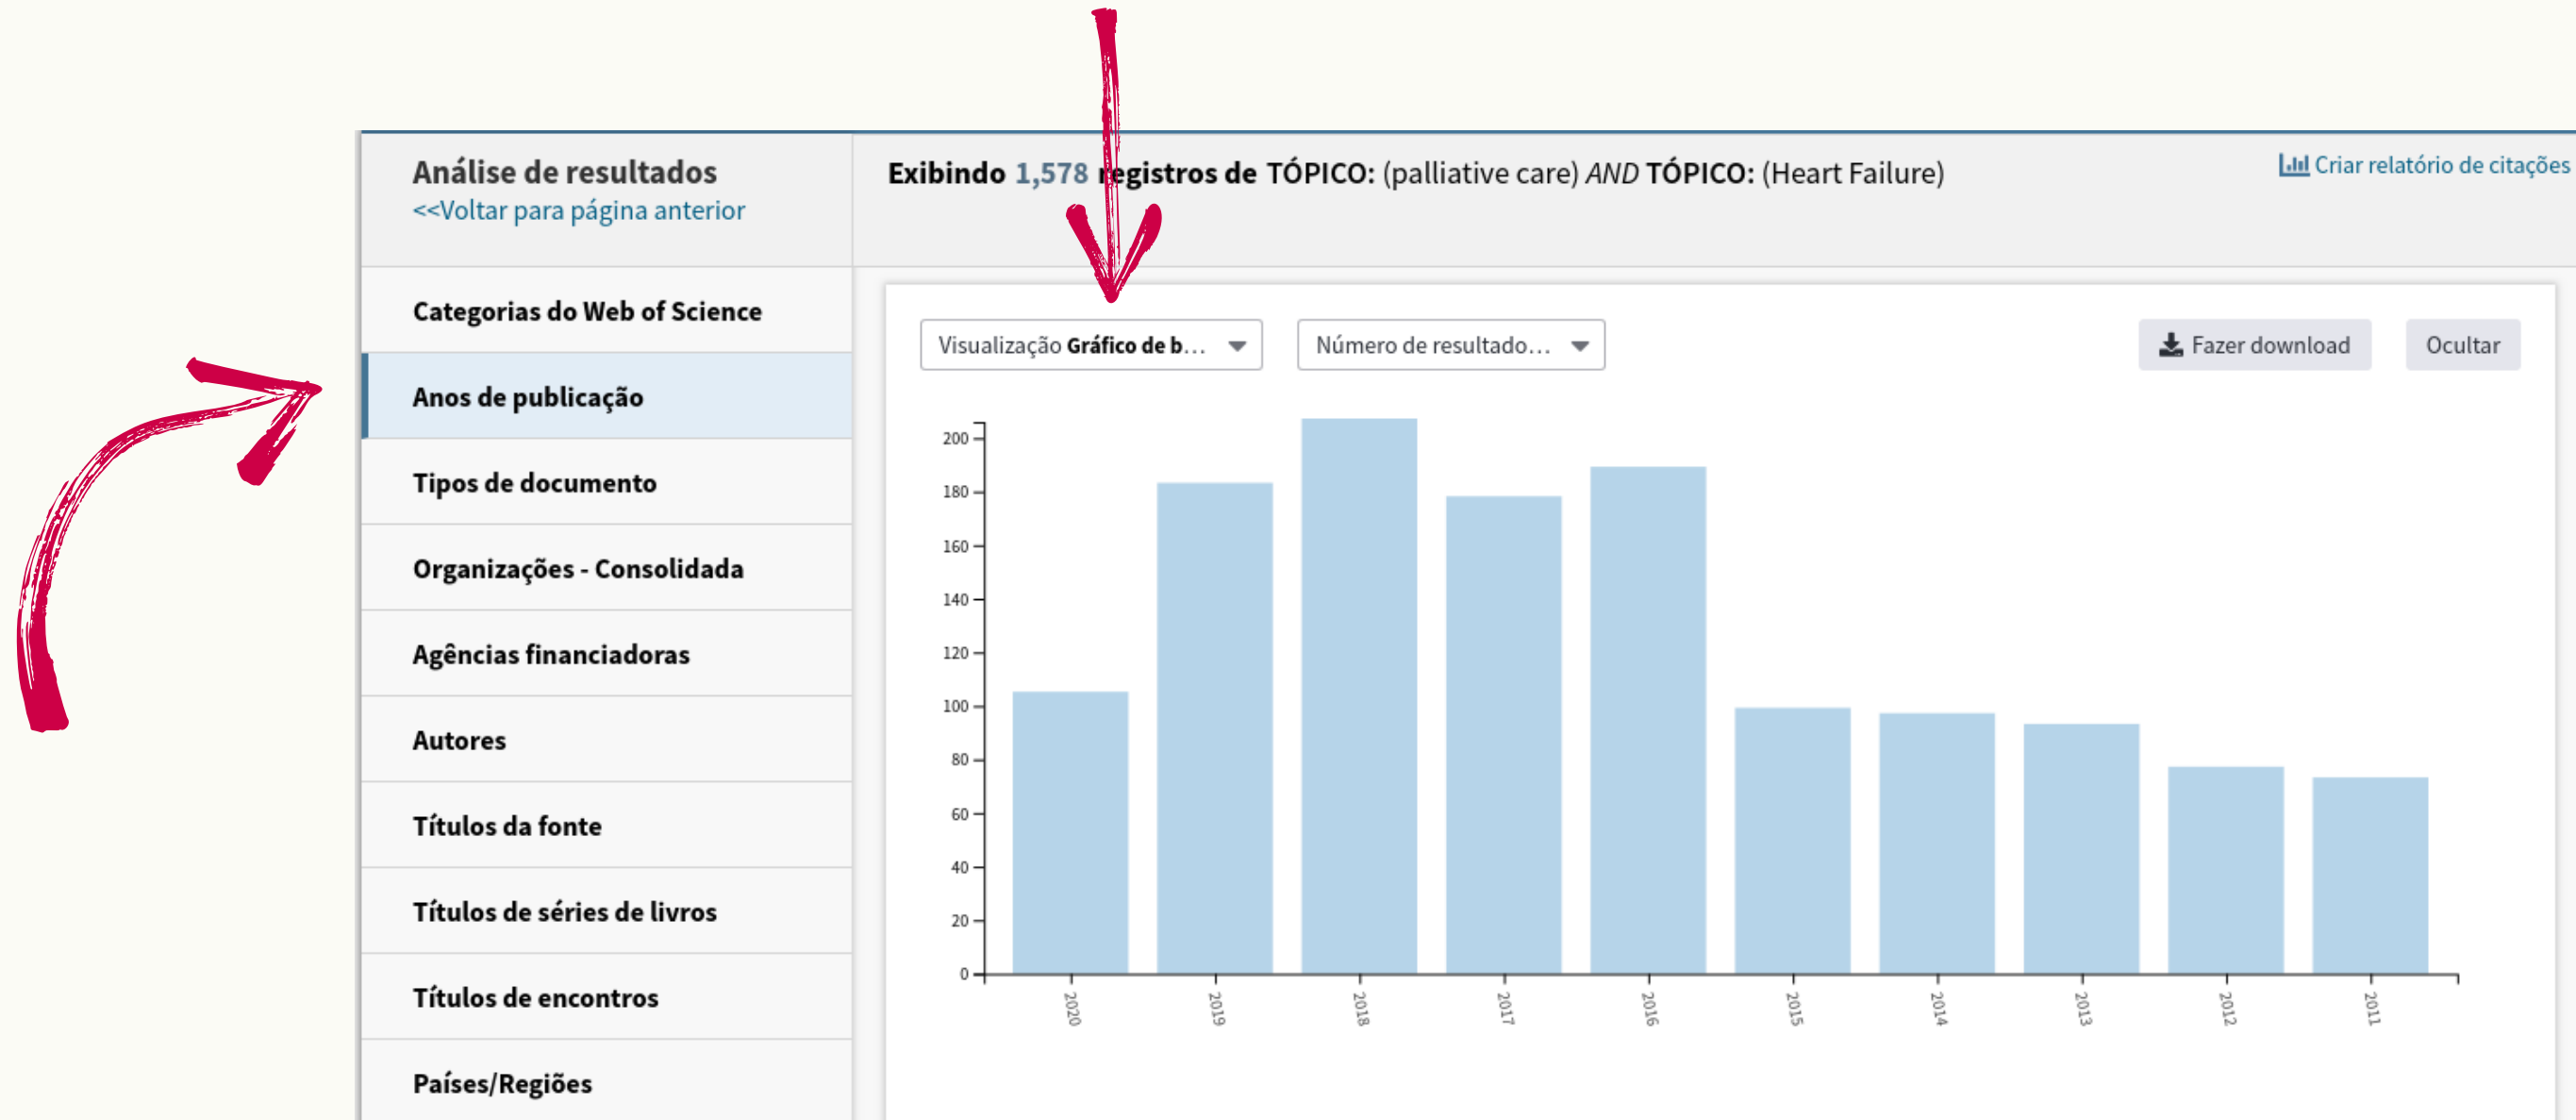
Análise de resultados
<<Voltar para página anterior

Exibindo 1,578 registros de TÓPICO: (palliative care) *AND* TÓPICO: (Heart Failure)

Criar relatório de citações

Categorias do Web of Science
Anos de publicação
Tipos de documento
Organizações - Consolidada
Agências financiadoras
Autores
Títulos da fonte
Títulos de séries de livros
Títulos de encontros
Países/Regiões

Visualização Gráfico de b…
Número de resultado…
Fazer download
Ocultar

200
180
160
140
120
100
80
60
40
20
0

2020
2019
2018
2017
2016
2015
2014
2013
2012
2011